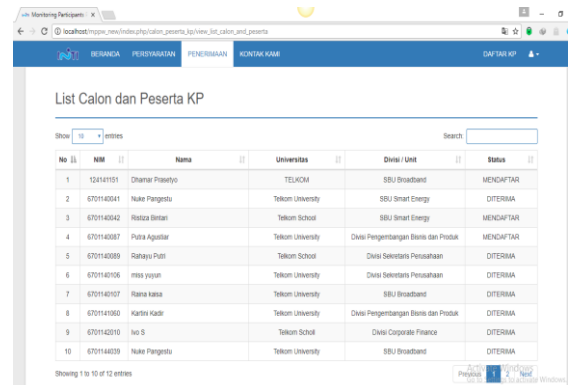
Monitoring Participants ×

localhost/mppw_new/index.php/calon_peserta_kp/view_list_calon_and_peserta

BERANDA PERSYARATAN PENERIMAAN KONTAK KAMI DAFTAR KP

List Calon dan Peserta KP

Show 10 entries

Search:

| No | NIM | Nama | Universitas | Divisi / Unit | Status |
|---|---|---|---|---|---|
| 1 | 124141151 | Dhamar Prasetyo | TELKOM | SBU Broadband | MENDAFTAR |
| 2 | 6701140041 | Nuke Pangestu | Telkom University | SBU Smart Energy | DITERIMA |
| 3 | 6701140042 | Ristiza Bintari | Telkom School | SBU Smart Energy | DITERIMA |
| 4 | 6701140087 | Putra Agustiar | Telkom University | Divisi Pengembangan Bisnis dan Produk | MENDAFTAR |
| 5 | 6701140089 | Rahayu Putri | Telkom School | Divisi Sekretaris Perusahaan | DITERIMA |
| 6 | 6701140106 | miss yuyun | Telkom University | Divisi Sekretaris Perusahaan | DITERIMA |
| 7 | 6701140107 | Raina kaisa | Telkom University | SBU Broadband | DITERIMA |
| 8 | 6701141060 | Kartini Kadir | Telkom University | Divisi Pengembangan Bisnis dan Produk | DITERIMA |
| 9 | 6701142010 | Ivo S | Telkom Scholl | Divisi Corporate Finance | DITERIMA |
| 10 | 6701144039 | Nuke Pangestu | Telkom University | SBU Broadband | DITERIMA |

Showing 1 to 10 of 12 entries

Previous 1 2 Next

Activate Windows
Go to Settings to activate Windows.